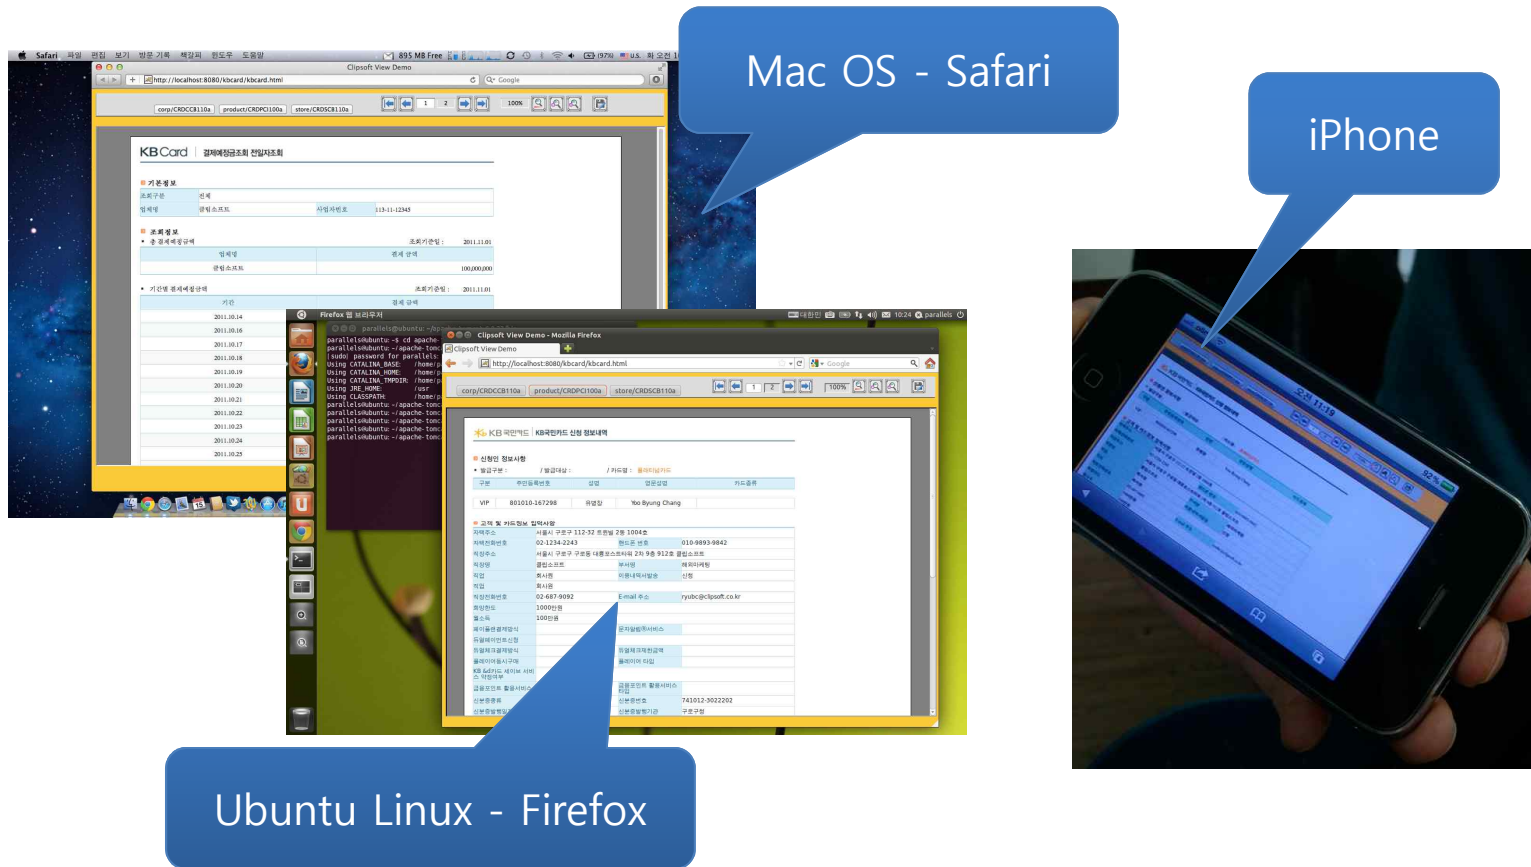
Mac OS - Safari

iPhone

Ubuntu Linux - Firefox

Safari 파일 편집 보기 방문 기록 책갈피 윈도우 도움말

Clipsoft View Demo

http://localhost:8080/kbcard/kbcard.html

Google

corp/CRDCC8110a product/CRDPCI100a store/CRDSCB110a

KBCard 결제예정금조회 전일자조회

기본정보

조회정보

Firefox 웹 브라우저

Clipsoft View Demo - Mozilla Firefox

Clipsoft View Demo

http://localhost:8080/kbcard/kbcard.html

corp/CRDCCB110a product/CRDPCI100a store/CRDSCB110a

KB국민카드 KB국민카드 신청 정보내역

신청인 정보사항

VIP 801010-167298 Yoo Byung Chang

고객 및 카드정보 입력사항

02-1234-2243 010-9893-9842

02-687-9092 ryubc@clipsoft.co.kr

741012-3022202

오전 11:19